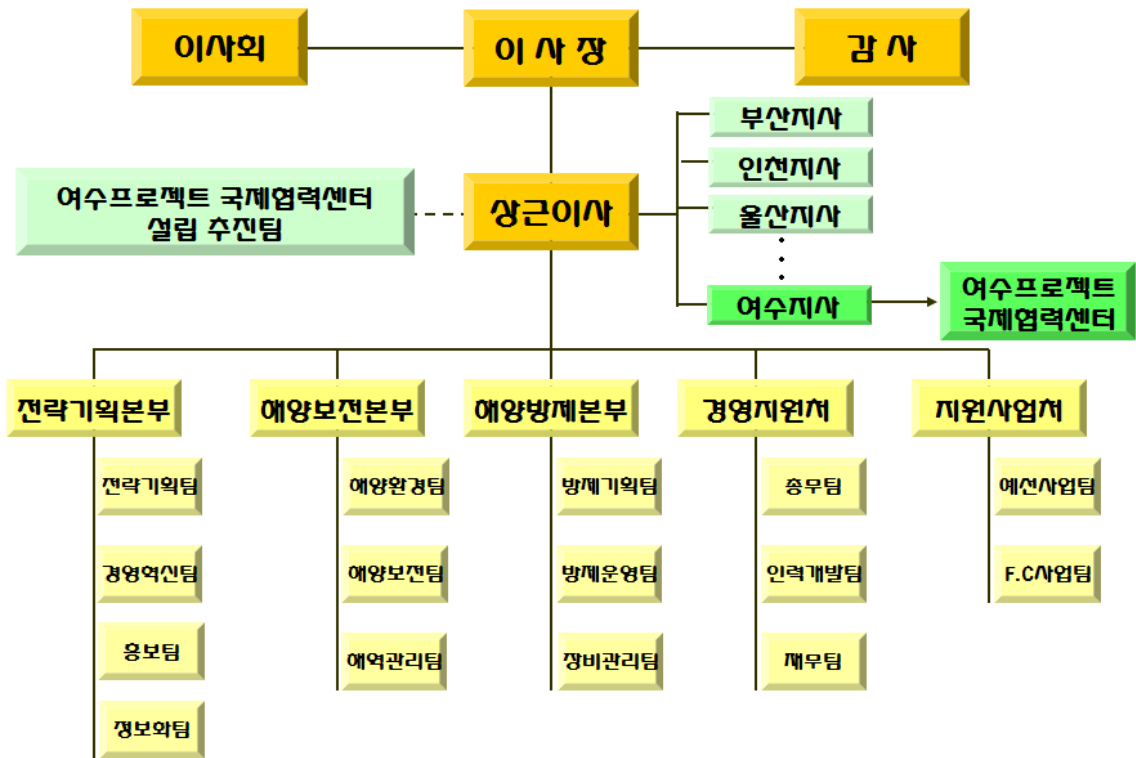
이사회

이 사 장

감 사

부산지사

인천지사

여수프로젝트 국제협력센터 설립 추진팀

상근이사

울산지사

여수지사

여수프로젝트 국제협력센터

전략기획본부

전략기획팀

경영혁신팀

홍보팀

정보화팀

해양보전본부

해양환경팀

해양보전팀

해역관리팀

해양방제본부

방제기획팀

방제운영팀

장비관리팀

경영지원처

총무팀

인력개발팀

재무팀

지원사업처

예선사업팀

F.C사업팀